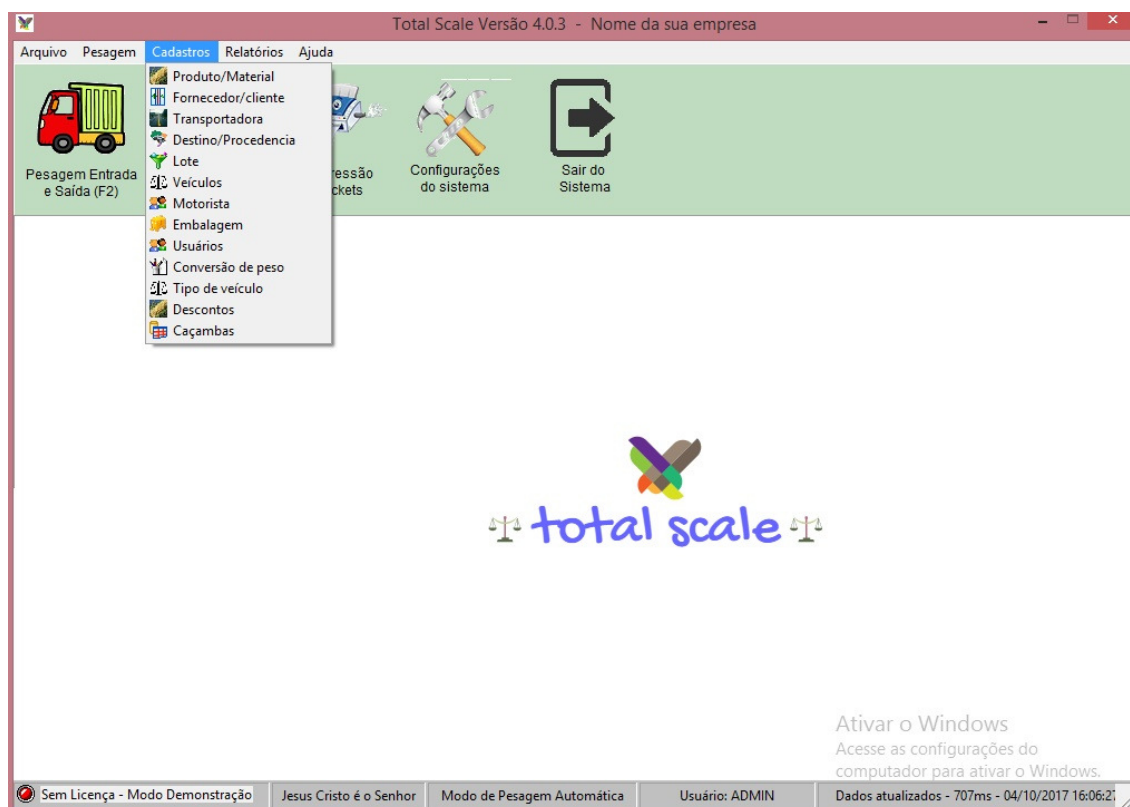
Total Scale Versão 4.0.3 - Nome da sua empresa

Arquivo Pesagem Cadastros Relatórios Ajuda

Produto/Material
Fornecedor/cliente
Transportadora
Destino/Procedencia
Lote
Veículos
Motorista
Embalagem
Usuários
Conversão de peso
Tipo de veículo
Descontos
Caçambas

Pesagem Entrada e Saída (F2)

ressão ckets

Configurações do sistema

Sair do Sistema

total scale

Ativar o Windows
Acesse as configurações do computador para ativar o Windows.

Sem Licença - Modo Demonstração | Jesus Cristo é o Senhor | Modo de Pesagem Automática | Usuário: ADMIN | Dados atualizados - 707ms - 04/10/2017 16:06:2